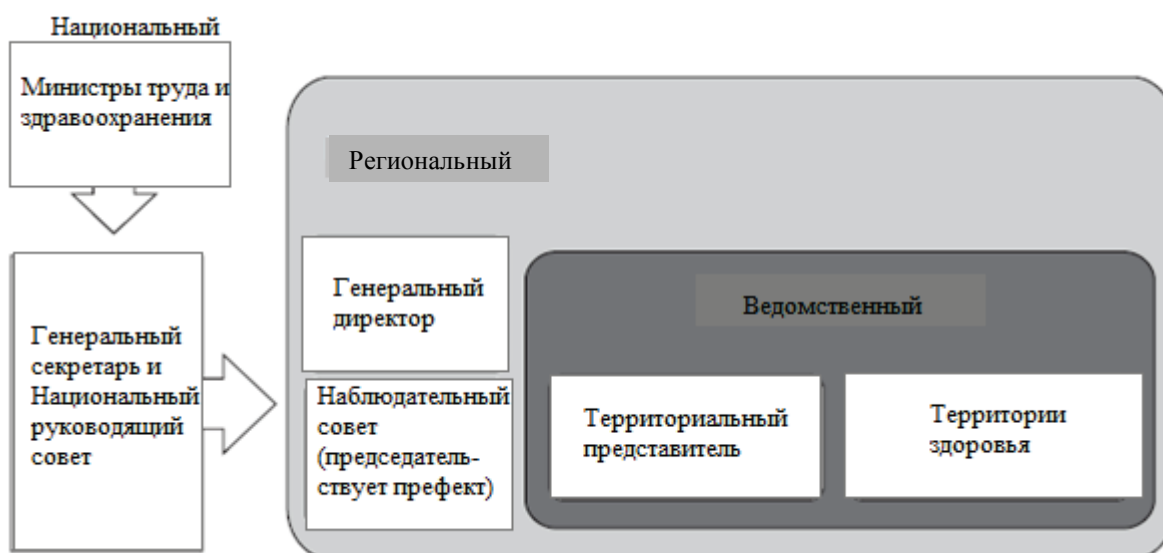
Национальный

Министры труда и здравоохранения

Генеральный секретарь и Национальный руководящий совет

Региональный

Генеральный директор

Наблюдательный совет (председательствует префект)

Ведомственный

Территориальный представитель

Территории здоровья